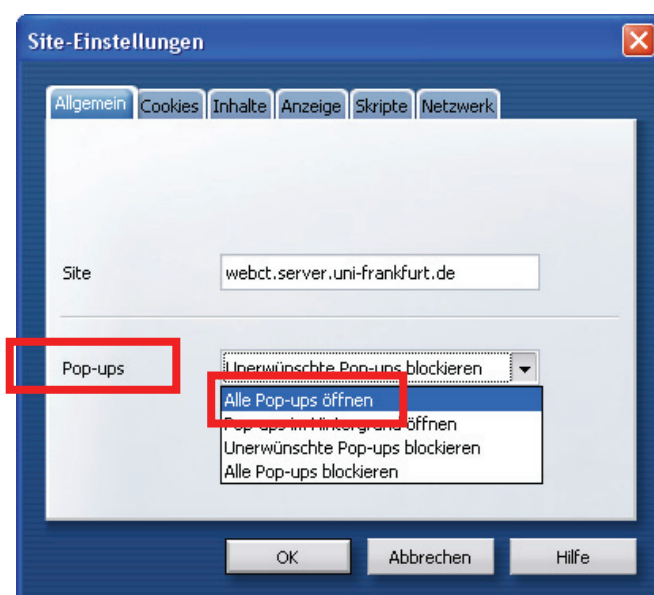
Site-Einstellungen

Allgemein | Cookies | Inhalte | Anzeige | Skripte | Netzwerk

Site webct.server.uni-frankfurt.de

Pop-ups Unerwünschte Pop-ups blockieren

Alle Pop-ups öffnen
Pop-ups im Hintergrund öffnen
Unerwünschte Pop-ups blockieren
Alle Pop-ups blockieren

OK Abbrechen Hilfe